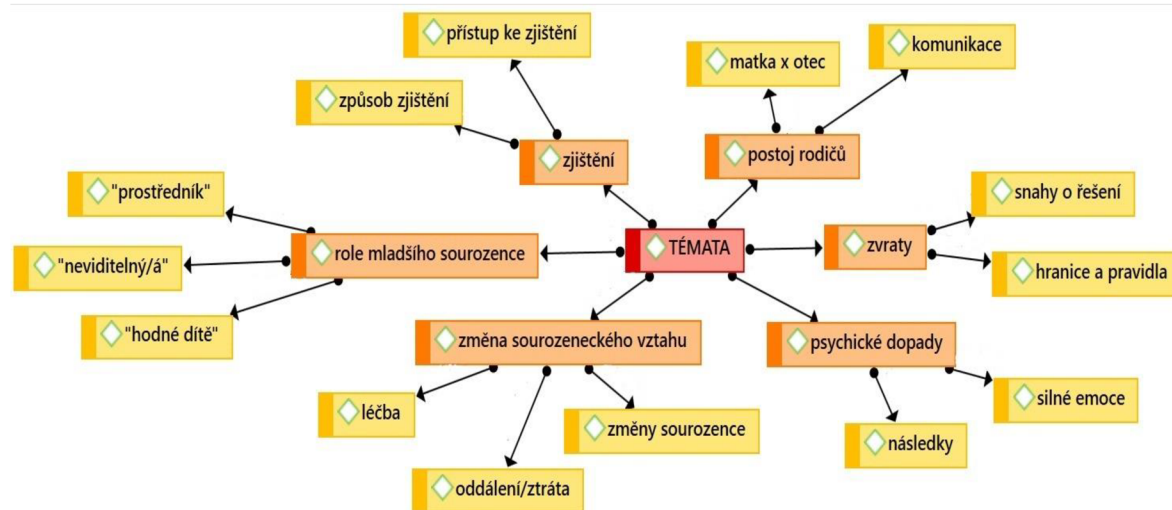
přístup ke zjištění

matka x otec

komunikace

způsob zjištění

zjištění

postoj rodičů

"prostředník"

snahy o řešení

TÉMATA

zvraty

role mladšího sourozence

"neviditelný/á"

hranice a pravidla

"hodné dítě"

změna sourozeneckého vztahu

psychické dopady

léčba

změny sourozence

silné emoce

následky

oddálení/ztráta